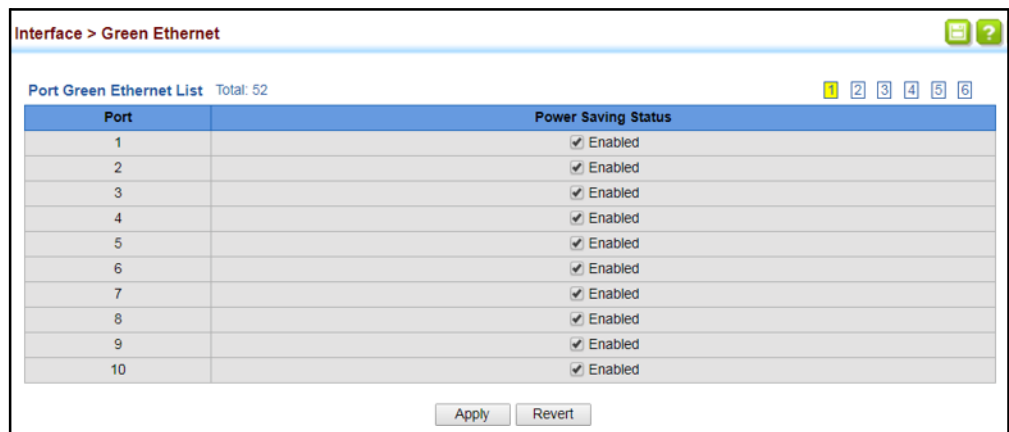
Interface > Green Ethernet

Port Green Ethernet List Total: 52

1 2 3 4 5 6

| Port | Power Saving Status |
|---|---|
| 1 | ✔ Enabled |
| 2 | ✔ Enabled |
| 3 | ✔ Enabled |
| 4 | ✔ Enabled |
| 5 | ✔ Enabled |
| 6 | ✔ Enabled |
| 7 | ✔ Enabled |
| 8 | ✔ Enabled |
| 9 | ✔ Enabled |
| 10 | ✔ Enabled |

Apply Revert